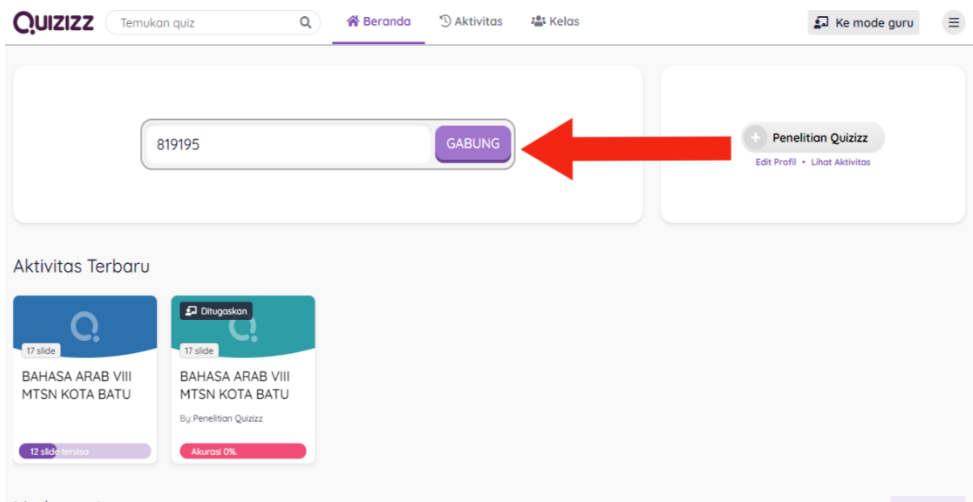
QUIZIZZ

Temukan quiz

Beranda

Aktivitas

Kelas

Ke mode guru

819195

GABUNG

Penelitian Quizizz

Edit Profil • Lihat Aktivitas

Aktivitas Terbaru

17 slide

BAHASA ARAB VIII MTSN KOTA BATU

12 slide tersisa

Ditugaskan

17 slide

BAHASA ARAB VIII MTSN KOTA BATU

By:Penelitian Quizizz

Akurasi 0%.